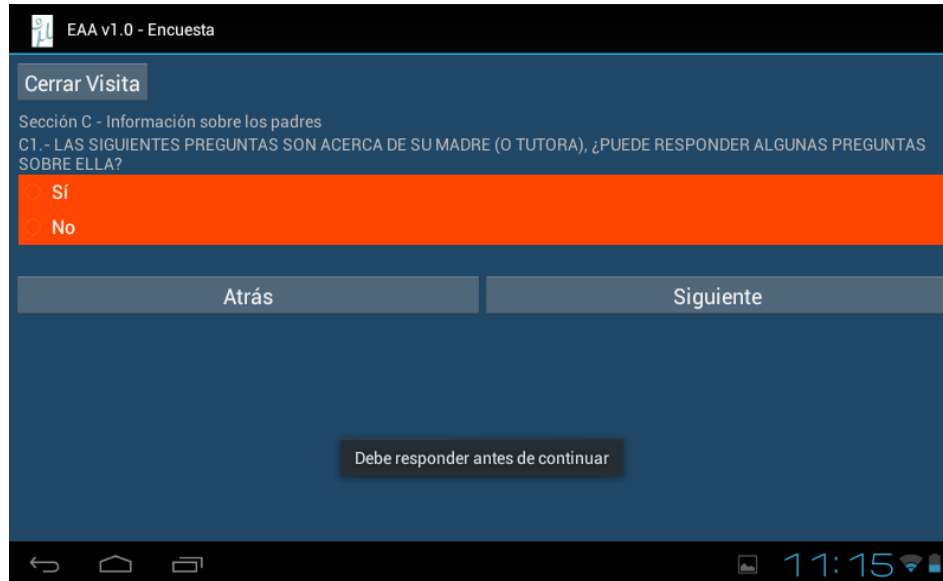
EAA v1.0 - Encuesta

Cerrar Visita

Sección C - Información sobre los padres
C1.- LAS SIGUIENTES PREGUNTAS SON ACERCA DE SU MADRE (O TUTORA), ¿PUEDE RESPONDER ALGUNAS PREGUNTAS SOBRE ELLA?

Sí

No

Atrás

Siguiente

Debe responder antes de continuar

11:15